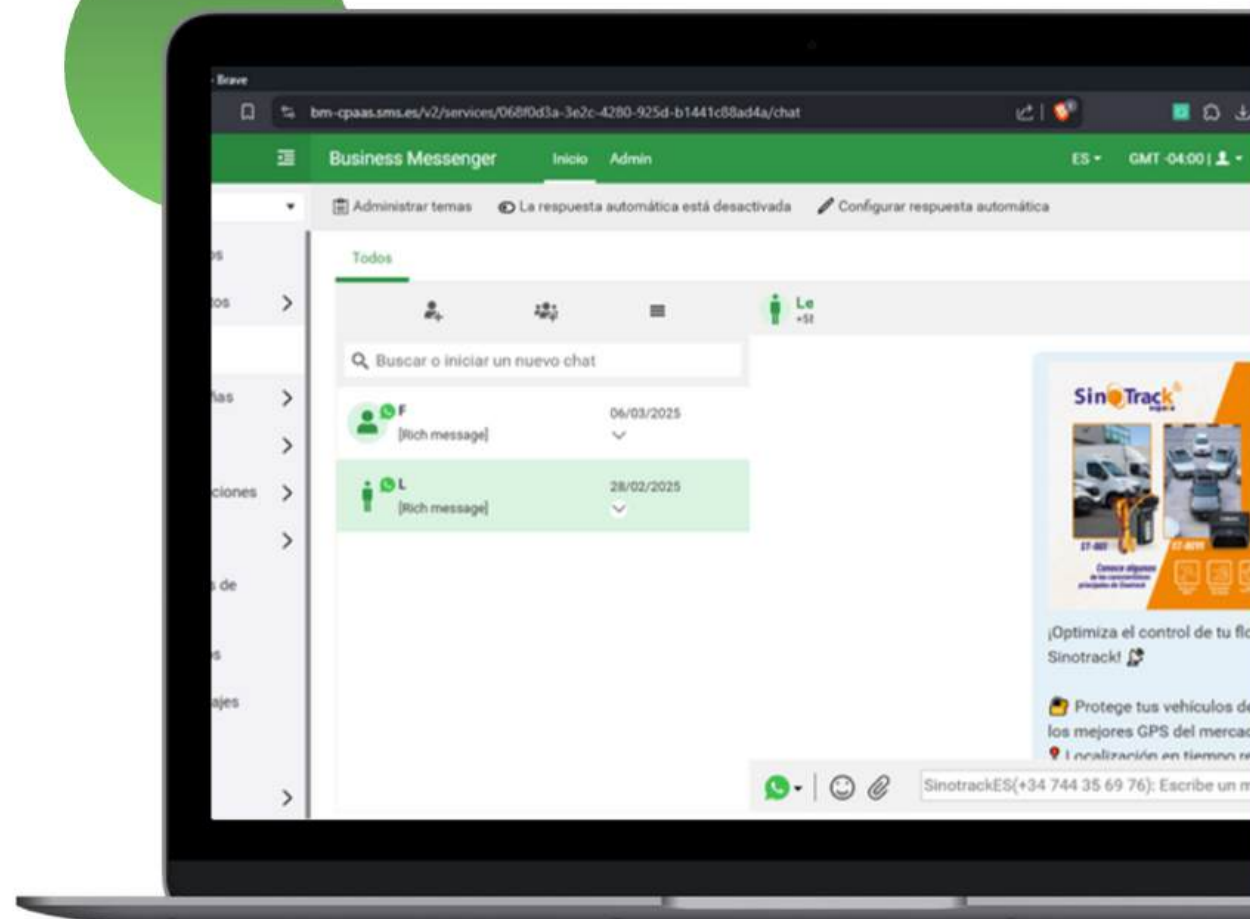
- Brave

bm-cpaas.sms.es/v2/services/068f0d3a-3e2c-4280-925d-b1441c88ad4a/chat

Business Messenger Inicio Admin ES GMT -04:00

Administrar temas La respuesta automática está desactivada Configurar respuesta automática

os
tos
ñas
ciones
s de
s
ajes

Todos

Buscar o iniciar un nuevo chat

F
[Rich message]
06/03/2025

L
[Rich message]
28/02/2025

Le
+5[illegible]

SinoTrack

ST-901 ST-8

¡Optimiza el control de tu flo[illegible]
Sinotrack!

Protege tus vehículos de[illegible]
los mejores GPS del mercad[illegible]
Localización en tiempo re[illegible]

SinotrackES(+34 744 35 69 76): Escribe un m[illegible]